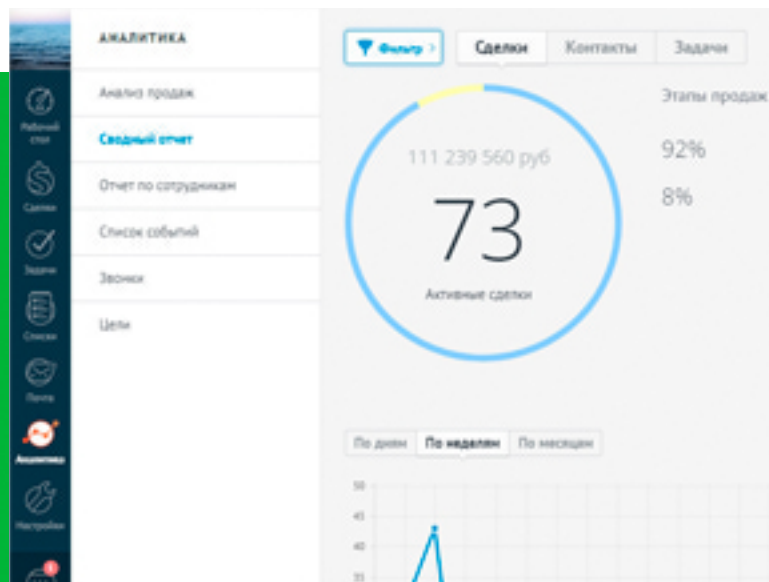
Рабочий стол

Сделки

Задачи

Списки

Почта

Аналитика

Настройки

АНАЛИТИКА

Анализ продаж

Сводный отчет

Отчет по сотрудникам

Список событий

Звонки

Цели

Фильтр

Сделки

Контакты

Задачи

111 239 560 руб

73

Активные сделки

Этапы продаж

92%

8%

По дням

По неделям

По месяцам

50

45

40

35